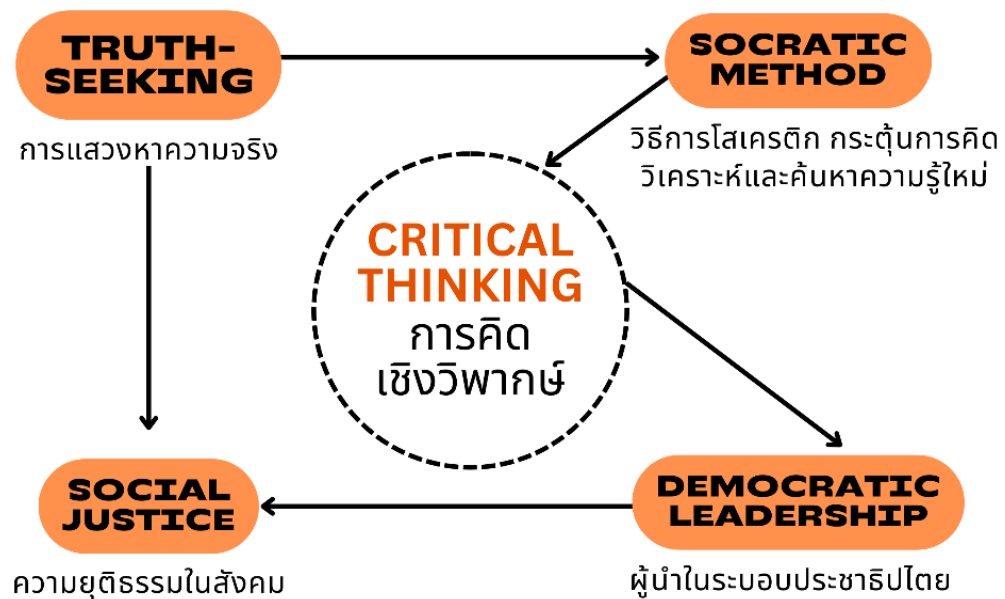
TRUTH-SEEKING

การแสวงหาความจริง

SOCRATIC METHOD

วิธีการโสเครติก กระตุ้นการคิดวิเคราะห์และค้นหาความรู้ใหม่

CRITICAL THINKING
การคิดเชิงวิพากษ์

SOCIAL JUSTICE

ความยุติธรรมในสังคม

DEMOCRATIC LEADERSHIP

ผู้นำในระบอบประชาธิปไตย